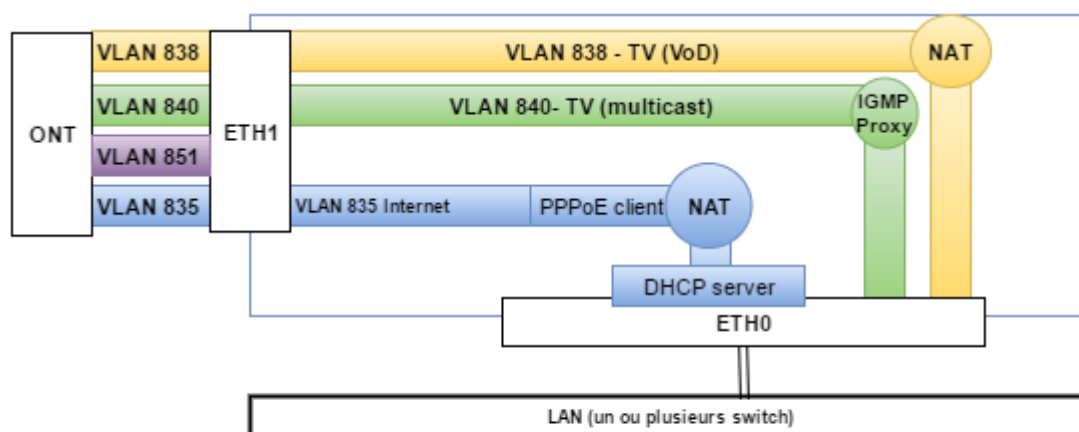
ONT

VLAN 838

VLAN 840

VLAN 851

VLAN 835

ETH1

VLAN 838 - TV (VoD)

NAT

VLAN 840- TV (multicast)

IGMP Proxy

VLAN 835 Internet

PPPoE client

NAT

DHCP server

ETH0

LAN (un ou plusieurs switch)